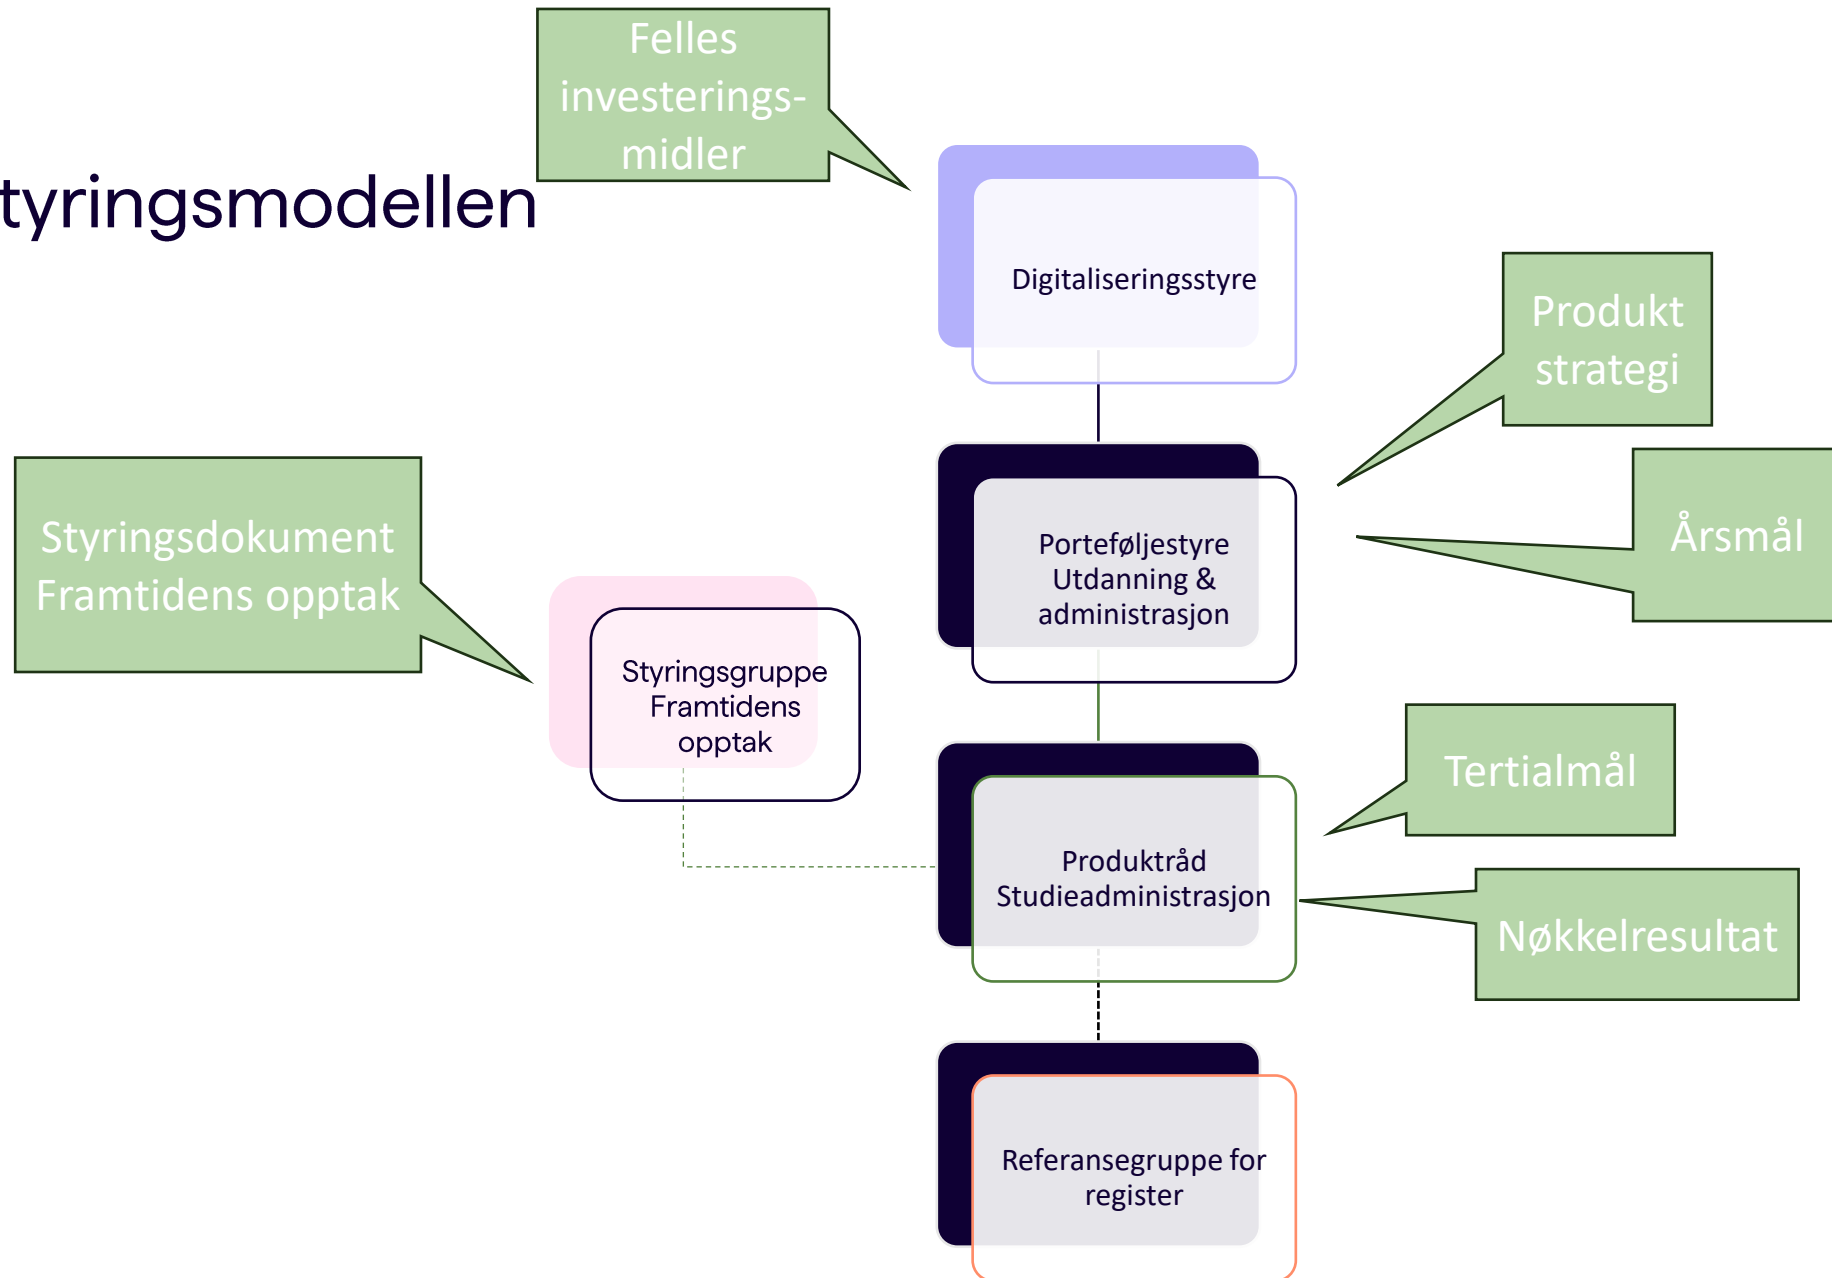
tyringsmodellen

Felles investerings-midler

Digitaliseringsstyre

Produkt strategi

Årsmål

Styringsdokument Framtidens opptak

Porteføljestyre Utdanning & administrasjon

Styringsgruppe Framtidens opptak

Tertialmål

Produktråd Studieadministrasjon

Nøkkelresultat

Referansegruppe for register